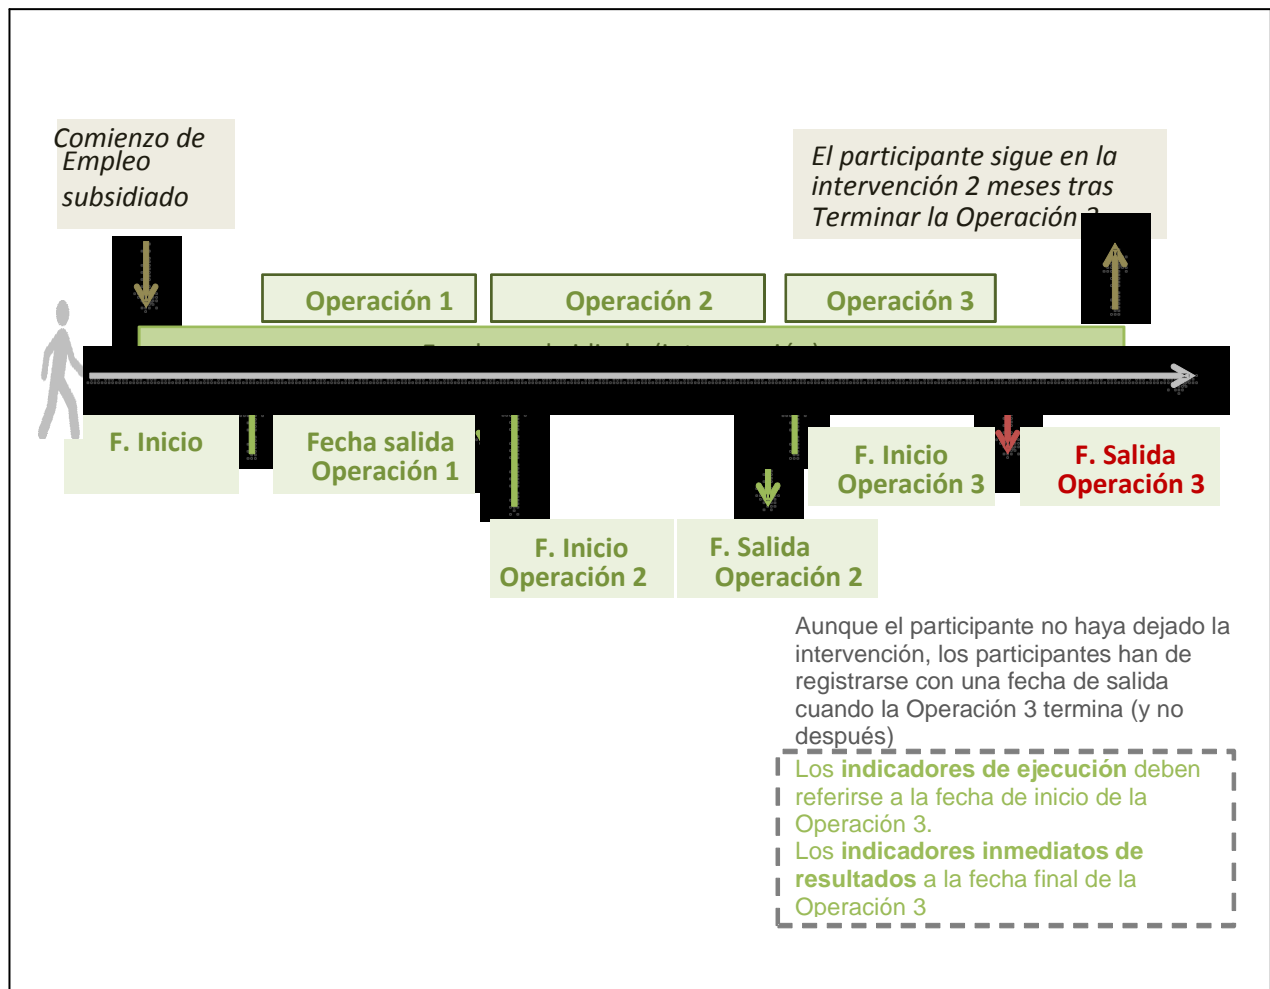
Comienzo de Empleo subsidiado

El participante sigue en la intervención 2 meses tras Terminar la Operación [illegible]

Operación 1

Operación 2

Operación 3

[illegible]

F. Inicio

Fecha salida Operación 1

F. Inicio Operación 2

F. Salida Operación 2

F. Inicio Operación 3

F. Salida Operación 3

Aunque el participante no haya dejado la intervención, los participantes han de registrarse con una fecha de salida cuando la Operación 3 termina (y no después)

Los **indicadores de ejecución** deben referirse a la fecha de inicio de la Operación 3.
Los **indicadores inmediatos de resultados** a la fecha final de la Operación 3